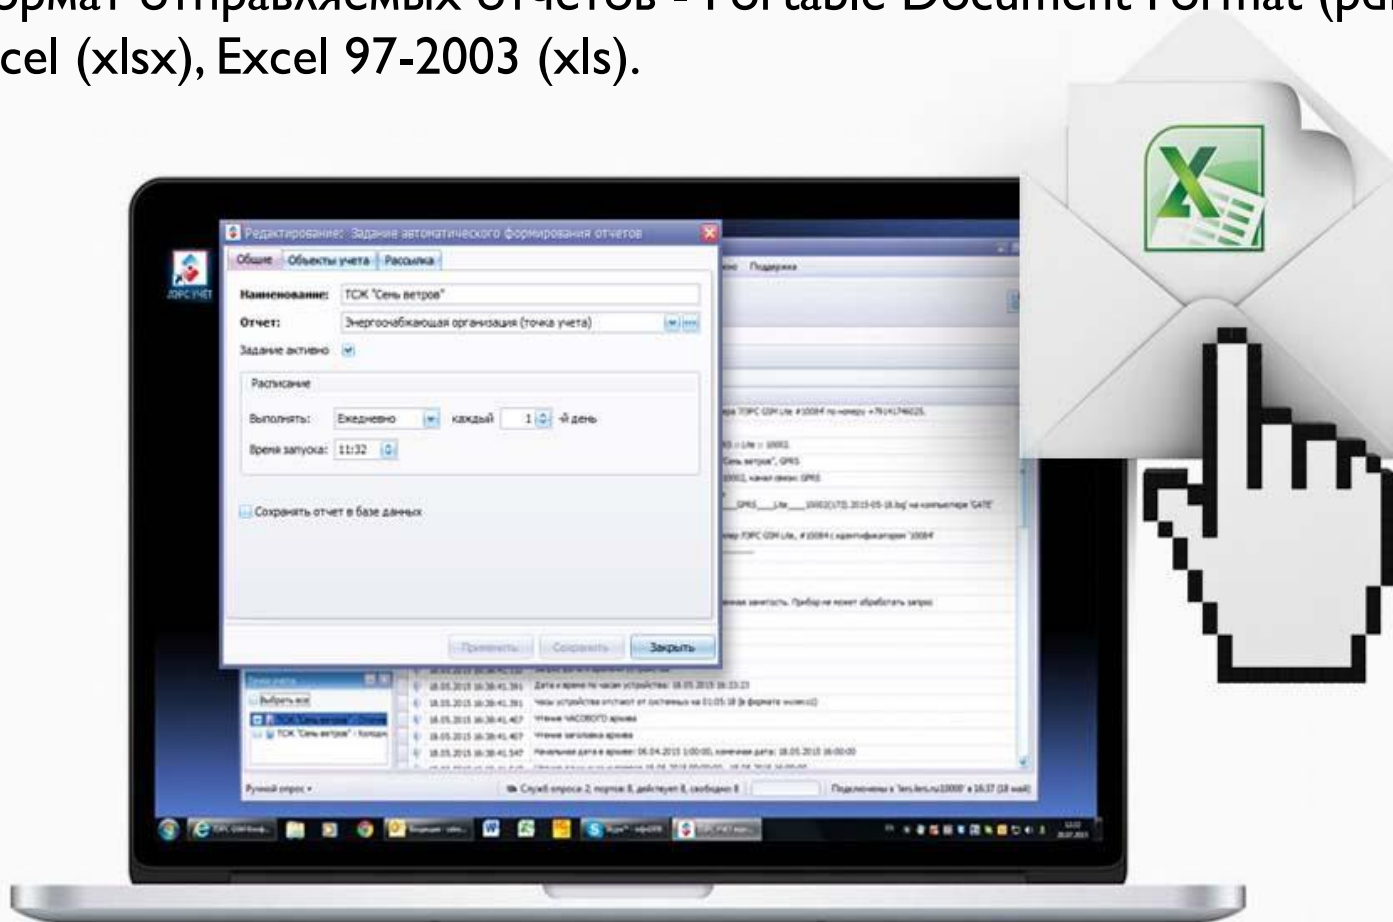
ормат отправляемых отчетов - Portable Document Format (pd
cel (xlsx), Excel 97-2003 (xls).

Редактирование: Задание автоматического формирования отчетов

Общие | Объекты учета | Рассылка

Наименование: ТСЖ "Семь ветров"

Отчет: Энергоснабжающая организация (точка учета)

Задание активно

Расписание

Выполнять: Ежедневно каждый 1 -й день

Время запуска: 11:32

Сохранять отчет в базе данных

Применить | Сохранить | Закрыть

ЛЭРС УЧЁТ

Поддержка

Выбрать все

ТСЖ "Семь ветров"

ТСЖ "Семь ветров" - Копия

18.05.2015 16:38:41.391 Дата и время по часам устройства: 18.05.2015 16:23:23

18.05.2015 16:38:41.391 Часы устройства отстают от системных на 01:05:18 (в формате чч:мм:сс)

18.05.2015 16:38:41.407 Чтение ЧАСОВОГО архива

18.05.2015 16:38:41.407 Чтение заголовка архива

18.05.2015 16:38:41.547 Начальная дата в архиве: 06.04.2015 1:00:00, конечная дата: 18.05.2015 16:00:00

Ручной опрос

Служб опроса 2, портов 8, действует 8, свободно 8

Подключены к 'lers.lers.ru10000' в 16:37 (18 мая)

Сервер